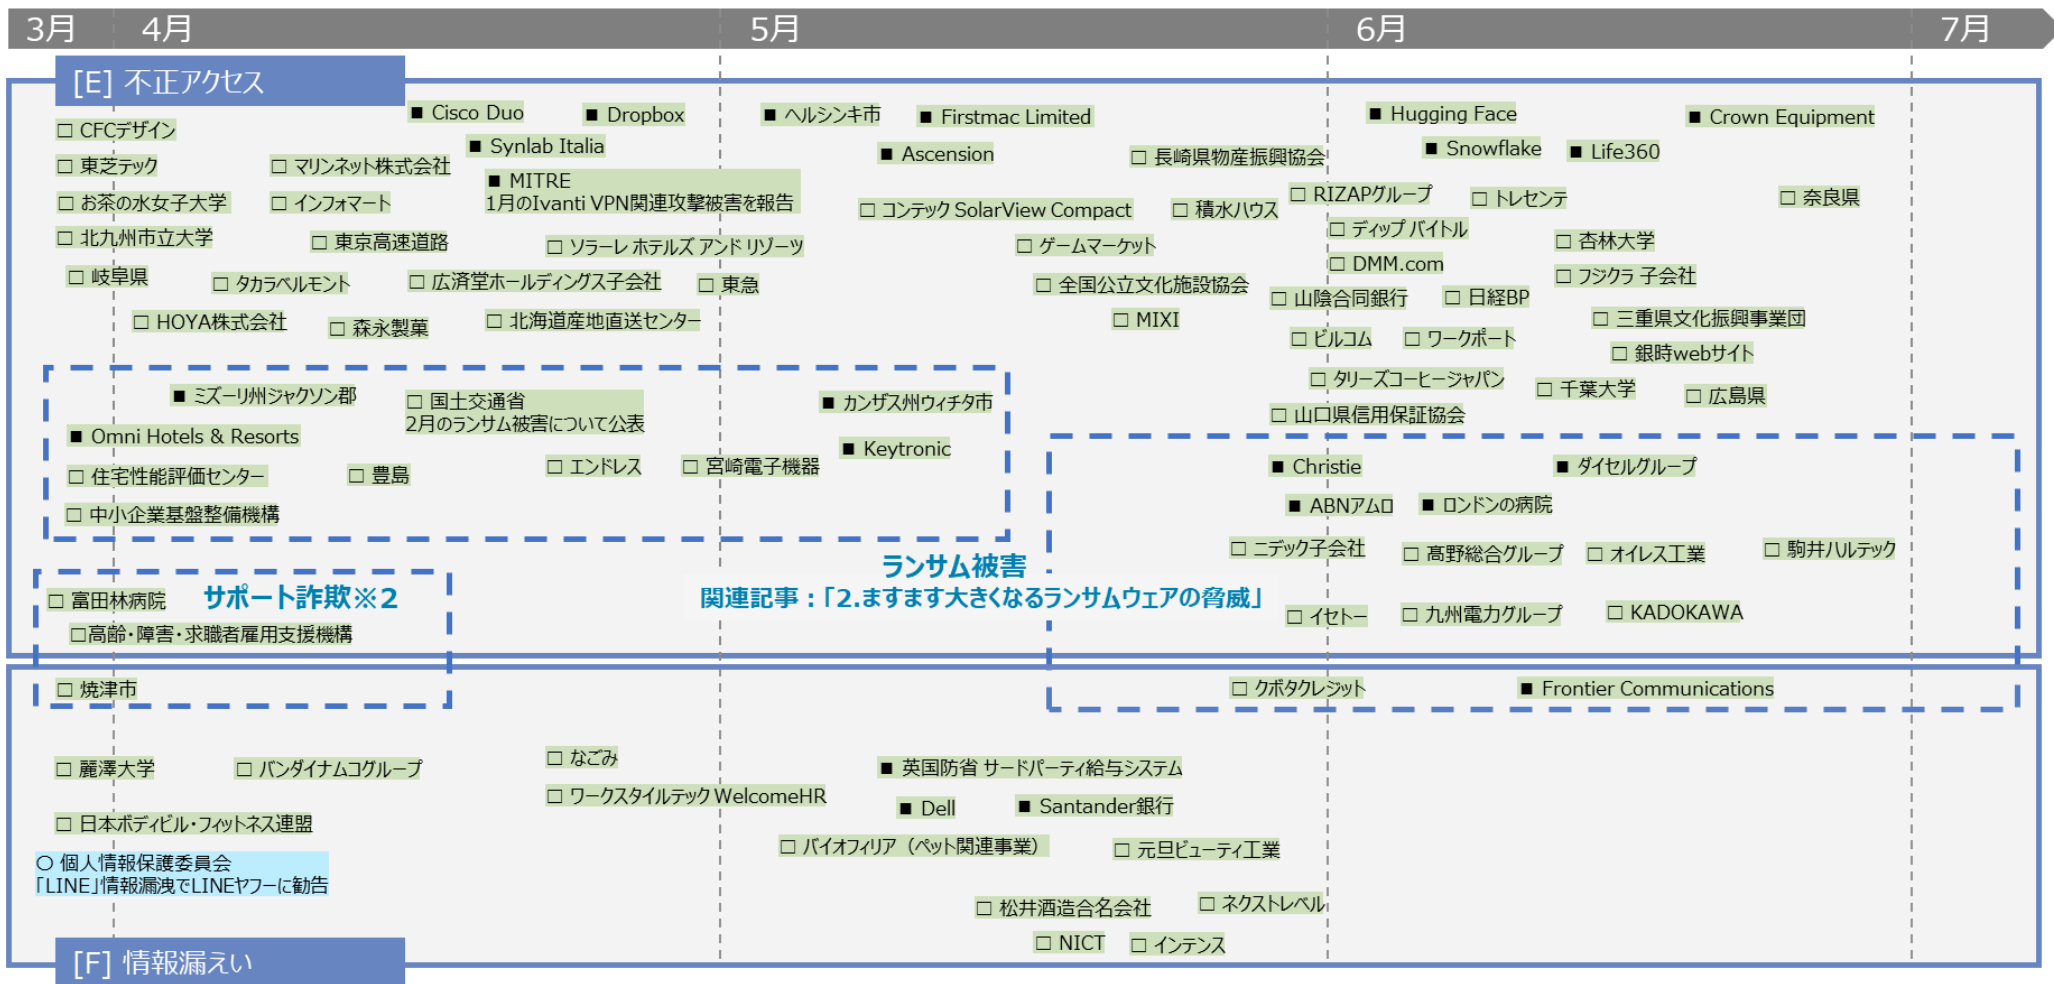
3月 4月 5月 6月 7月

[E] 不正アクセス

□ CFCデザイン
□ 東芝テック
□ お茶の水女子大学
□ 北九州市立大学
□ 岐阜県
□ HOYA株式会社
□ マリンネット株式会社
□ インフォマート
□ 東京高速道路
□ タカラベルモント
□ 森永製菓
■ Cisco Duo
■ Dropbox
■ Synlab Italia
■ MITRE
1月のIvanti VPN関連攻撃被害を報告
□ ソラーレ ホテルズ アンド リゾーツ
□ 広済堂ホールディングス子会社
□ 東急
□ 北海道産地直送センター
■ ヘルシンキ市
■ Firstmac Limited
■ Ascension
□ コンテック SolarView Compact
□ ゲームマーケット
□ 全国公立文化施設協会
□ MIXI
□ 長崎県物産振興協会
□ 積水ハウス
□ RIZAPグループ
□ ディップ バイトル
□ DMM.com
□ 山陰合同銀行
□ ビルコム
□ クリーズコーヒージャパン
□ 山口県信用保証協会
□ ワークポート
□ 日経BP
■ Hugging Face
■ Snowflake
■ Life360
□ トレセンテ
□ 杏林大学
□ フジクラ 子会社
□ 三重県文化振興事業団
□ 銀時webサイト
□ 千葉大学
□ 広島県
■ Crown Equipment
□ 奈良県

■ ミズーリ州ジャクソン郡
■ Omni Hotels & Resorts
□ 住宅性能評価センター
□ 中小企業基盤整備機構
□ 国土交通省
2月のランサム被害について公表
□ 豊島
□ エンドレス
□ 宮崎電子機器
■ カンザス州ウィチタ市
■ Keytronic

■ Christie
■ ダイセルグループ
■ ABNアムロ
■ ロンドンの病院
□ ニデック子会社
□ 高野総合グループ
□ オイレス工業
□ 駒井ハルテック
□ イセトー
□ 九州電力グループ
□ KADOKAWA
□ クボタクレジット
■ Frontier Communications

ランサム被害
関連記事：「2.ますます大きくなるランサムウェアの脅威」

□ 富田林病院
サポート詐欺※2
□高齢・障害・求職者雇用支援機構
□ 焼津市

□ 麗澤大学
□ バンダイナムコグループ
□ 日本ボディビル・フィットネス連盟
○ 個人情報保護委員会
「LINE」情報漏洩でLINEヤフーに勧告
□ なごみ
□ ワークスタイルテック WelcomeHR
■ 英国防省 サードパーティ給与システム
■ Dell
■ Santander銀行
□ バイオフィリア（ペット関連事業）
□ 元旦ビューティ工業
□ 松井酒造合名会社
□ ネクストレベル
□ NICT
□ インテンス

[F] 情報漏えい